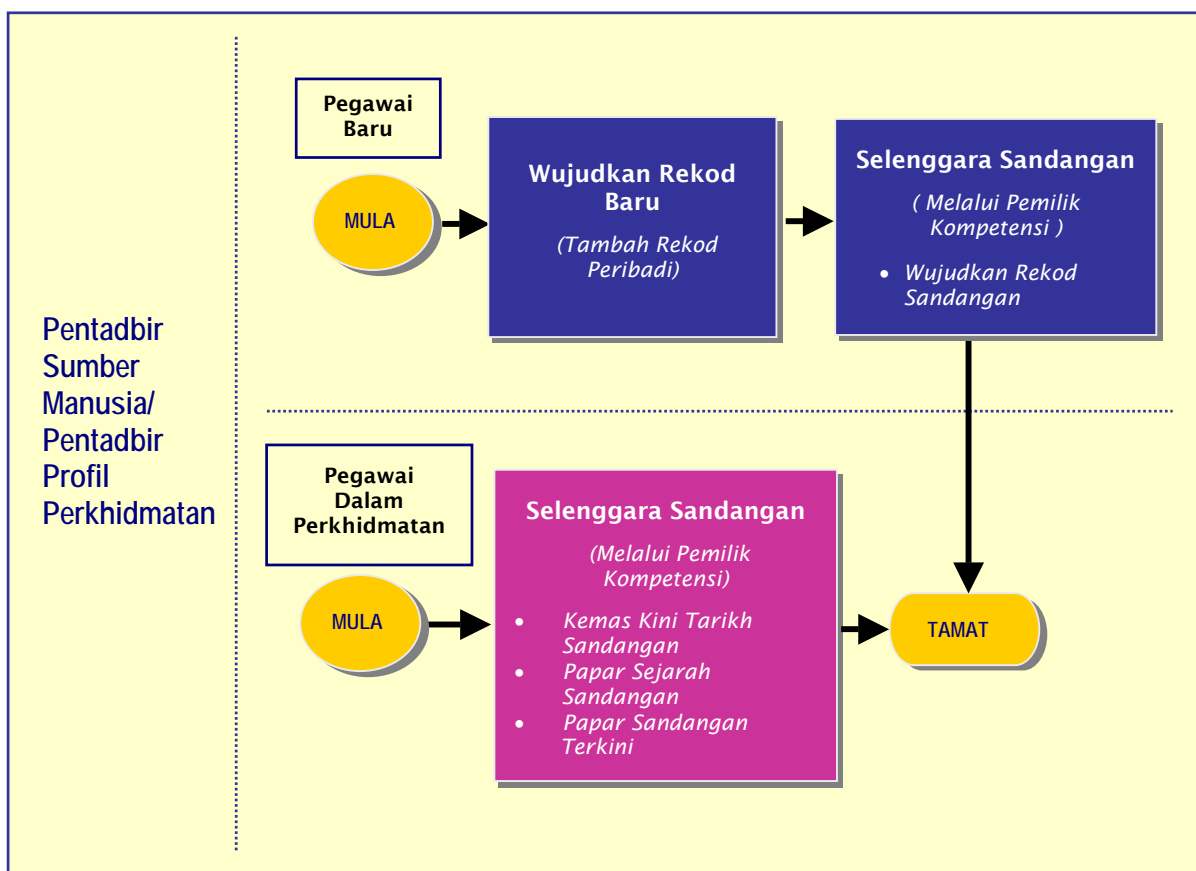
Pentadbir Sumber Manusia/ Pentadbir Profil Perkhidmatan

Pegawai Baru

MULA

Wujudkan Rekod Baru

(Tambah Rekod Peribadi)

Selenggara Sandangan

( Melalui Pemilik Kompetensi )

• Wujudkan Rekod Sandangan

Pegawai Dalam Perkhidmatan

MULA

Selenggara Sandangan

(Melalui Pemilik Kompetensi)

• Kemas Kini Tarikh Sandangan
• Papar Sejarah Sandangan
• Papar Sandangan Terkini

TAMAT